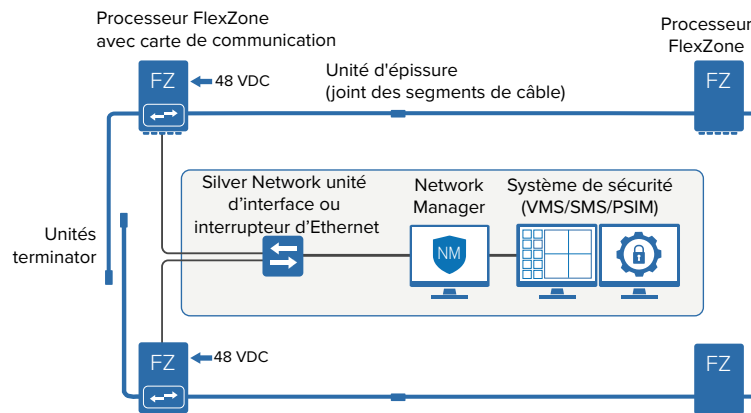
Processeur FlexZone avec carte de communication

FZ

48 VDC

Unité d'épissure (joint des segments de câble)

Processeur FlexZone

FZ

Unités terminator

Silver Network unité d’interface ou interrupteur d’Ethernet

Network Manager

NM

Système de sécurité (VMS/SMS/PSIM)

FZ

48 VDC

FZ